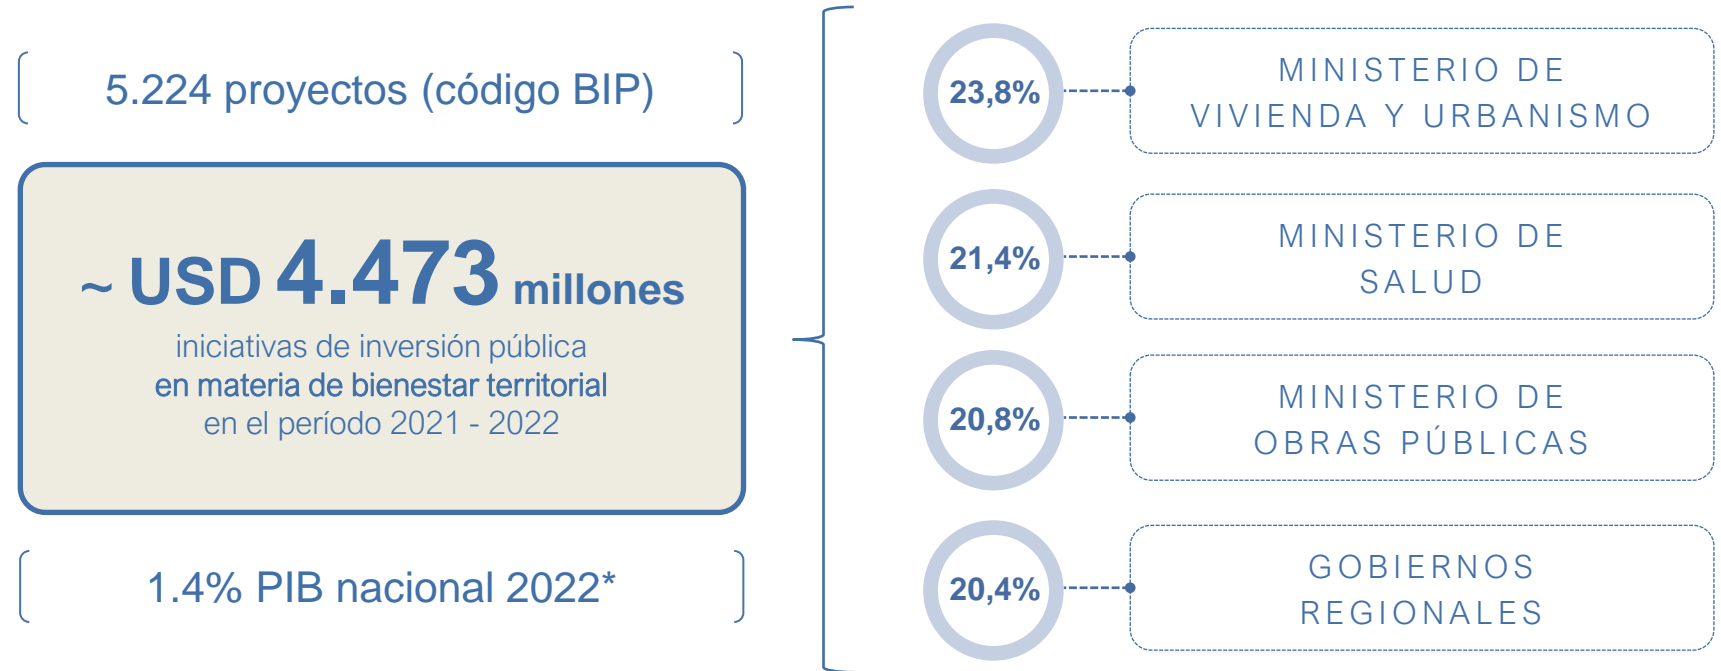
5.224 proyectos (código BIP)

~ USD 4.473 millones

iniciativas de inversión pública
en materia de bienestar territorial
en el período 2021 - 2022

1.4% PIB nacional 2022*

23,8%
MINISTERIO DE VIVIENDA Y URBANISMO

21,4%
MINISTERIO DE SALUD

20,8%
MINISTERIO DE OBRAS PÚBLICAS

20,4%
GOBIERNOS REGIONALES